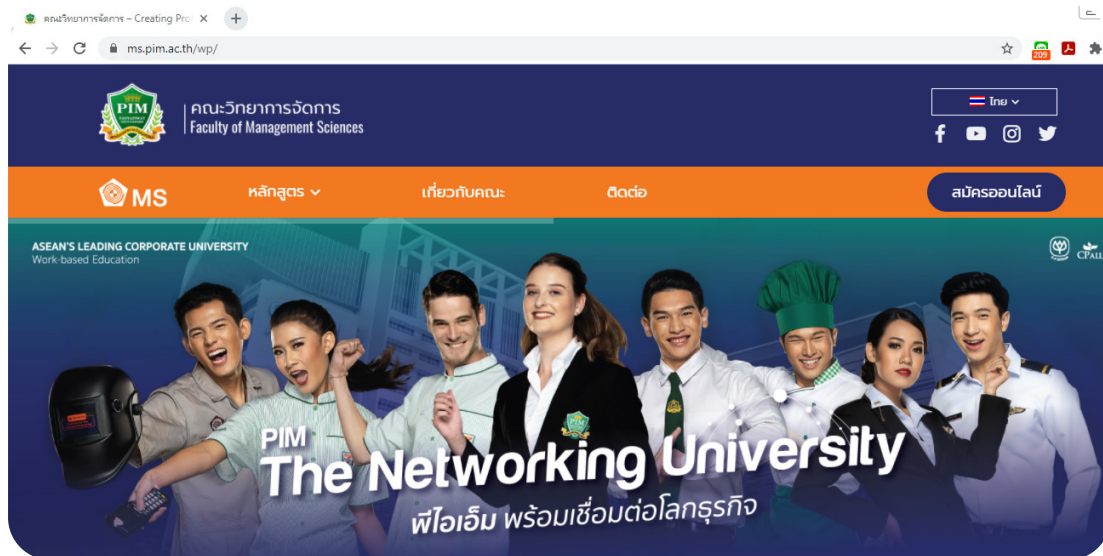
คณะวิทยาการจัดการ – Creating Pro ×

ms.pim.ac.th/wp/

209

PIM

คณะวิทยาการจัดการ
Faculty of Management Sciences

ไทย

MS

หลักสูตร

เกี่ยวกับคณะ

ติดต่อ

สมัครออนไลน์

ASEAN'S LEADING CORPORATE UNIVERSITY
Work-based Education

CPALL

PIM
The Networking University
พีไอเอ็ม พร้อมเชื่อมต่อโลกธุรกิจ